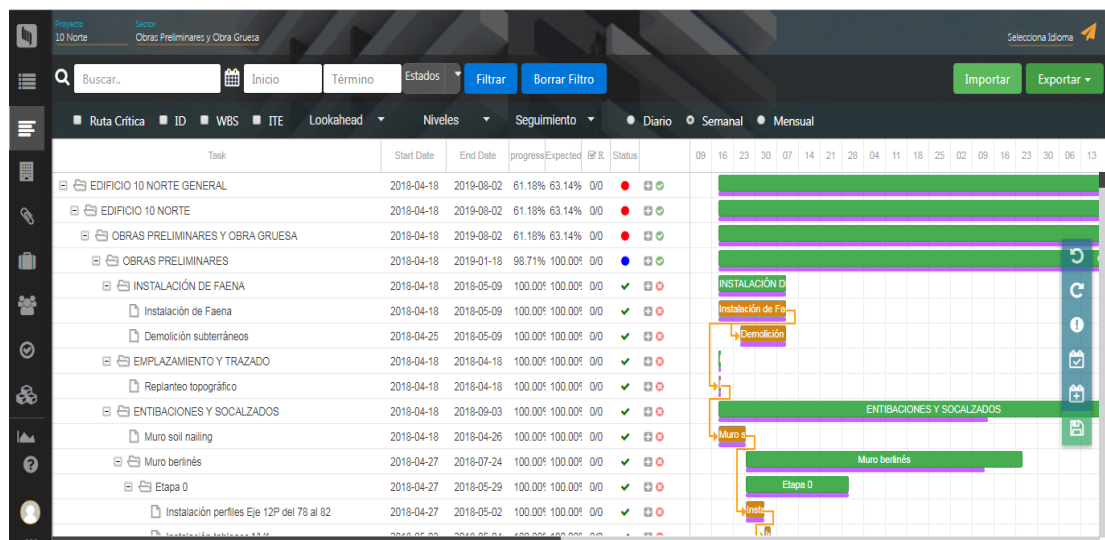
Proyecto
10 Norte

Sector
Obras Preliminares y Obra Gruesa

Selecciona Idioma

Buscar..

Inicio

Término

Estados

Filtrar

Borrar Filtro

Importar

Exportar

Ruta Crítica ID WBS ITE Lookahead Niveles Seguimiento Diario Semanal Mensual

| Task | Start Date | End Date | progress | Expected | R | Status |
|---|---|---|---|---|---|---|
| EDIFICIO 10 NORTE GENERAL | 2018-04-18 | 2019-08-02 | 61.18% | 63.14% | 0/0 | |
| EDIFICIO 10 NORTE | 2018-04-18 | 2019-08-02 | 61.18% | 63.14% | 0/0 | |
| OBRAS PRELIMINARES Y OBRA GRUESA | 2018-04-18 | 2019-08-02 | 61.18% | 63.14% | 0/0 | |
| OBRAS PRELIMINARES | 2018-04-18 | 2019-01-18 | 98.71% | 100.00% | 0/0 | |
| INSTALACIÓN DE FAENA | 2018-04-18 | 2018-05-09 | 100.00% | 100.00% | 0/0 | |
| Instalación de Faena | 2018-04-18 | 2018-05-09 | 100.00% | 100.00% | 0/0 | |
| Demolición subterráneos | 2018-04-25 | 2018-05-09 | 100.00% | 100.00% | 0/0 | |
| EMPLAZAMIENTO Y TRAZADO | 2018-04-18 | 2018-04-18 | 100.00% | 100.00% | 0/0 | |
| Replanteo topográfico | 2018-04-18 | 2018-04-18 | 100.00% | 100.00% | 0/0 | |
| ENTIBACIONES Y SOCALZADOS | 2018-04-18 | 2018-09-03 | 100.00% | 100.00% | 0/0 | |
| Muro soil nailing | 2018-04-18 | 2018-04-26 | 100.00% | 100.00% | 0/0 | |
| Muro berlinés | 2018-04-27 | 2018-07-24 | 100.00% | 100.00% | 0/0 | |
| Etapa 0 | 2018-04-27 | 2018-05-29 | 100.00% | 100.00% | 0/0 | |
| Instalación perfiles Eje 12P del 78 al 82 | 2018-04-27 | 2018-05-02 | 100.00% | 100.00% | 0/0 | |

09 16 23 30 07 14 21 28 04 11 18 25 02 09 16 23 30 06 13

INSTALACIÓN D
Instalación de Fa
Demolición
ENTIBACIONES Y SOCALZADOS
Muro s
Muro berlinés
Etapa 0
Insta